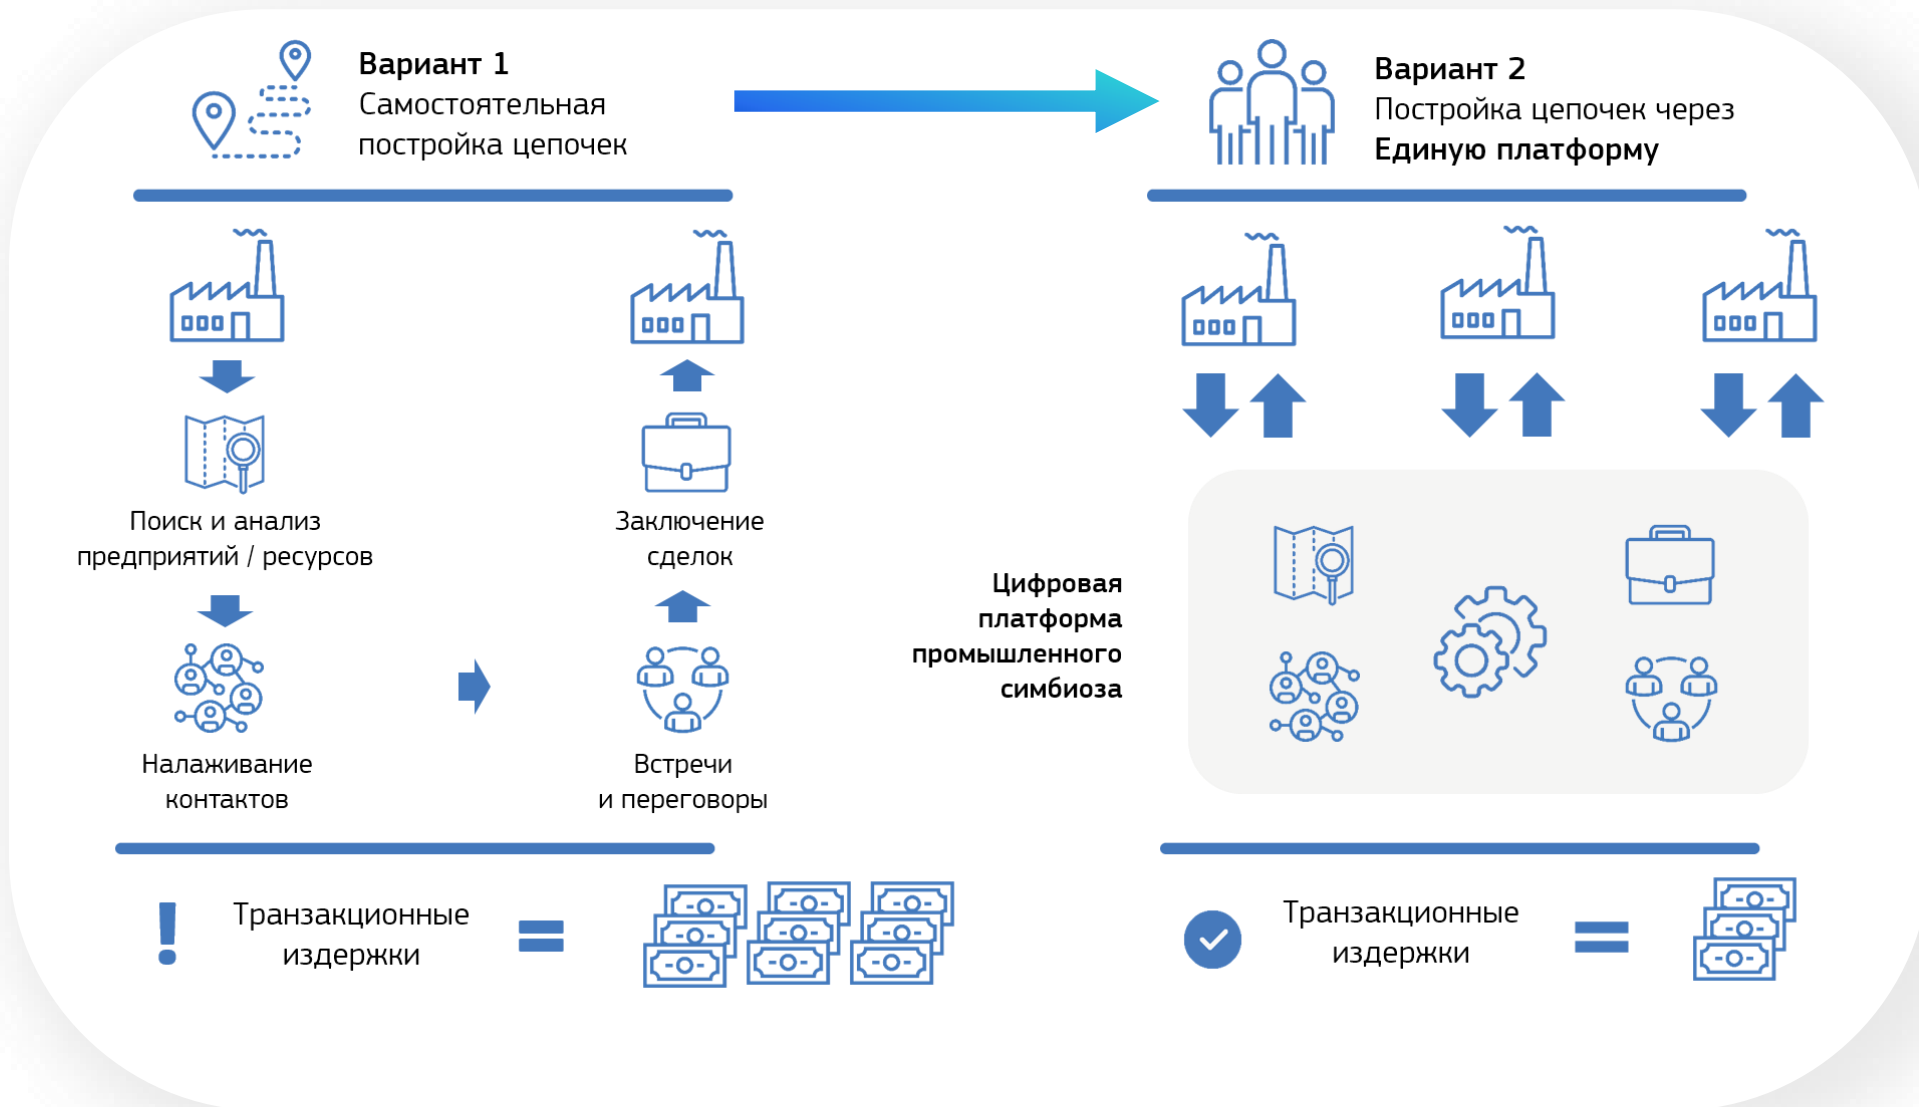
Вариант 1
Самостоятельная постройка цепочек

Вариант 2
Постройка цепочек через
Единую платформу

Поиск и анализ предприятий / ресурсов

Заключение сделок

Налаживание контактов

Встречи и переговоры

Цифровая платформа промышленного симбиоза

! Транзакционные издержки =

Транзакционные издержки =